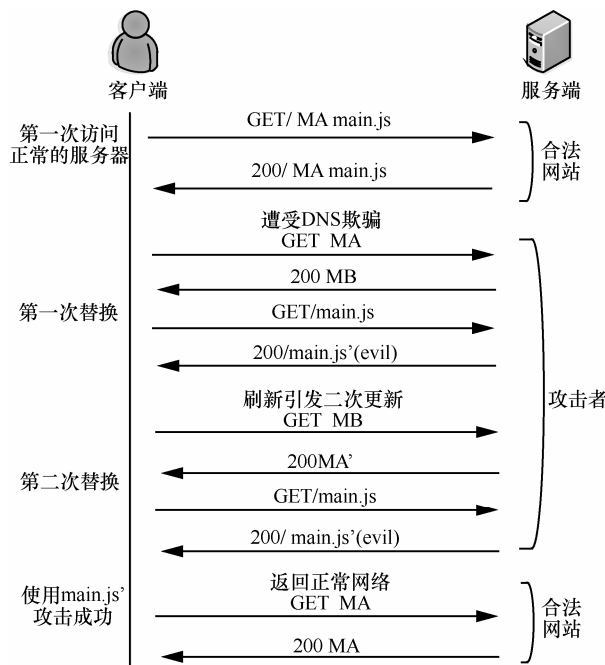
客户端

服务端

第一次访问正常的服务器

GET/ MA main.js

200/ MA main.js

合法网站

遭受DNS欺骗
GET MA

200 MB

第一次替换

GET/main.js

200/main.js'(evil)

刷新引发二次更新
GET MB

攻击者

200MA'

第二次替换

GET/main.js

200/ main.js'(evil)

使用main.js'攻击成功

返回正常网络
GET MA

200 MA

合法网站